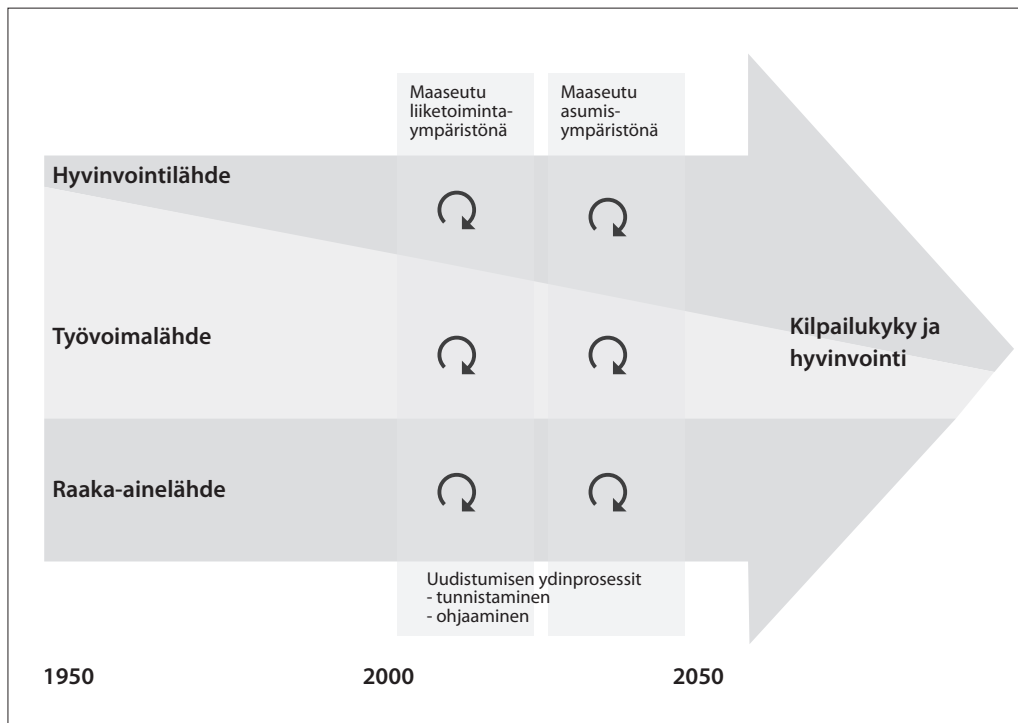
Maaseutu liiketoimintaympäristönä

Maaseutu asumisympäristönä

Hyvinvointilähde

Työvoimalähde

Raaka-ainelähde

Kilpailukyky ja hyvinvointi

Uudistumisen ydinprosessit
- tunnistaminen
- ohjaaminen

1950

2000

2050